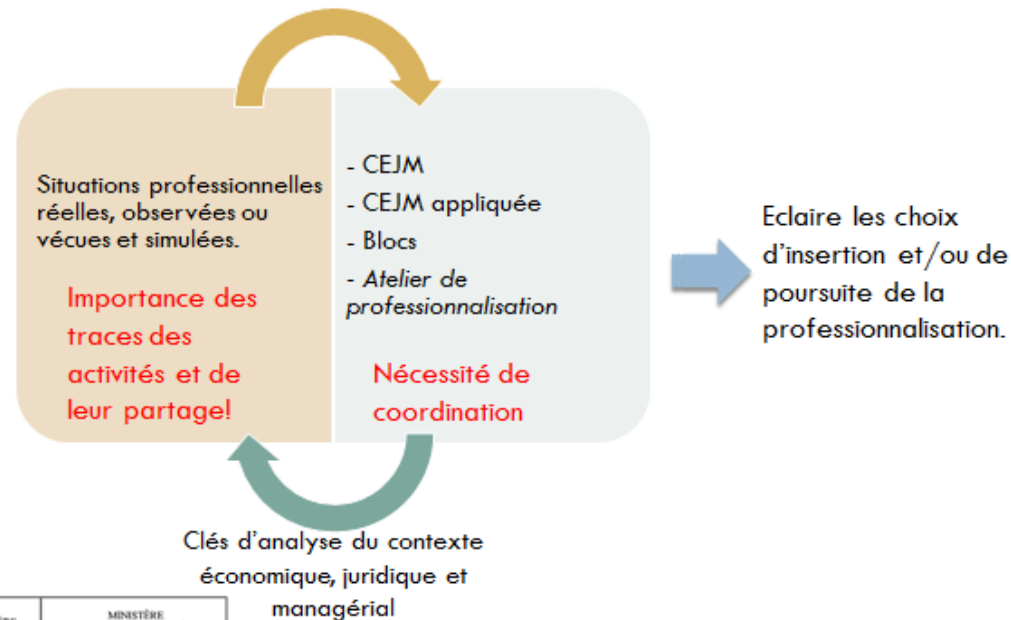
Situations professionnelles réelles, observées ou vécues et simulées.

Importance des traces des activités et de leur partage!

- CEJM
- CEJM appliquée
- Blocs
- *Atelier de professionnalisation*

Nécessité de coordination

Eclaire les choix d'insertion et/ou de poursuite de la professionnalisation.

Clés d'analyse du contexte économique, juridique et managérial

MINISTÈRE